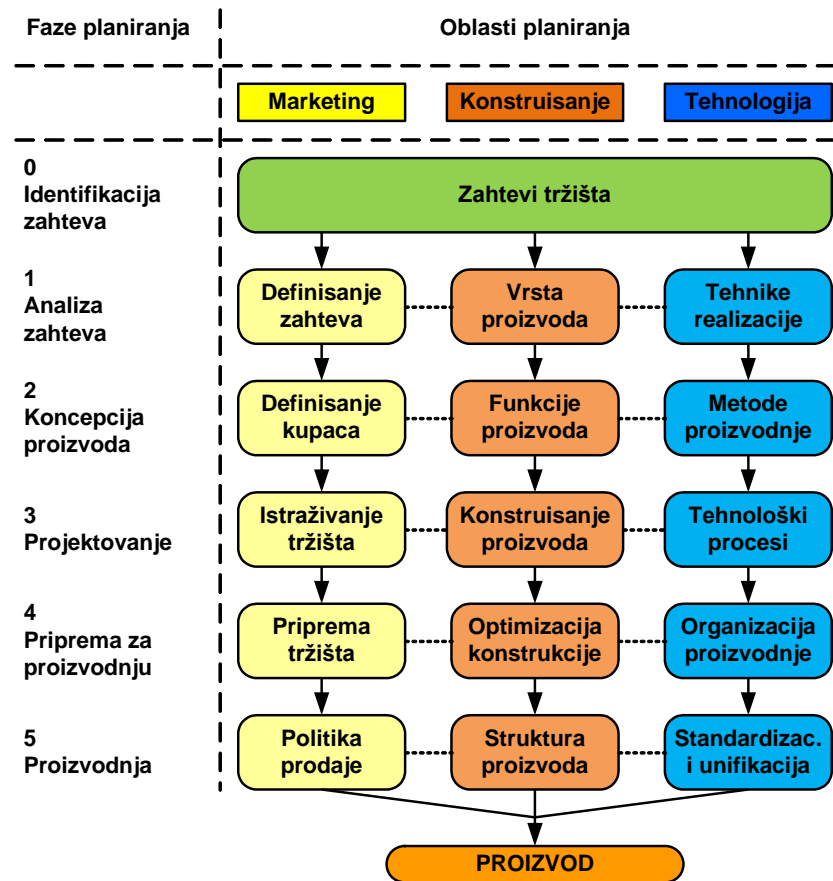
| Faze planiranja | Oblasti planiranja | | |
|---|---|---|---|
| | Marketing | Konstruisanje | Tehnologija |
| 0 Identifikacija zahteva | Zahtevi tržišta | | |
| 1 Analiza zahteva | Definisanje zahteva | Vrsta proizvoda | Tehnike realizacije |
| 2 Koncepcija proizvoda | Definisanje kupaca | Funkcije proizvoda | Metode proizvodnje |
| 3 Projektovanje | Istraživanje tržišta | Konstruisanje proizvoda | Tehnološki procesi |
| 4 Priprema za proizvodnju | Priprema tržišta | Optimizacija konstrukcije | Organizacija proizvodnje |
| 5 Proizvodnja | Politika prodaje | Struktura proizvoda | Standardizac. i unifikacija |

PROIZVOD